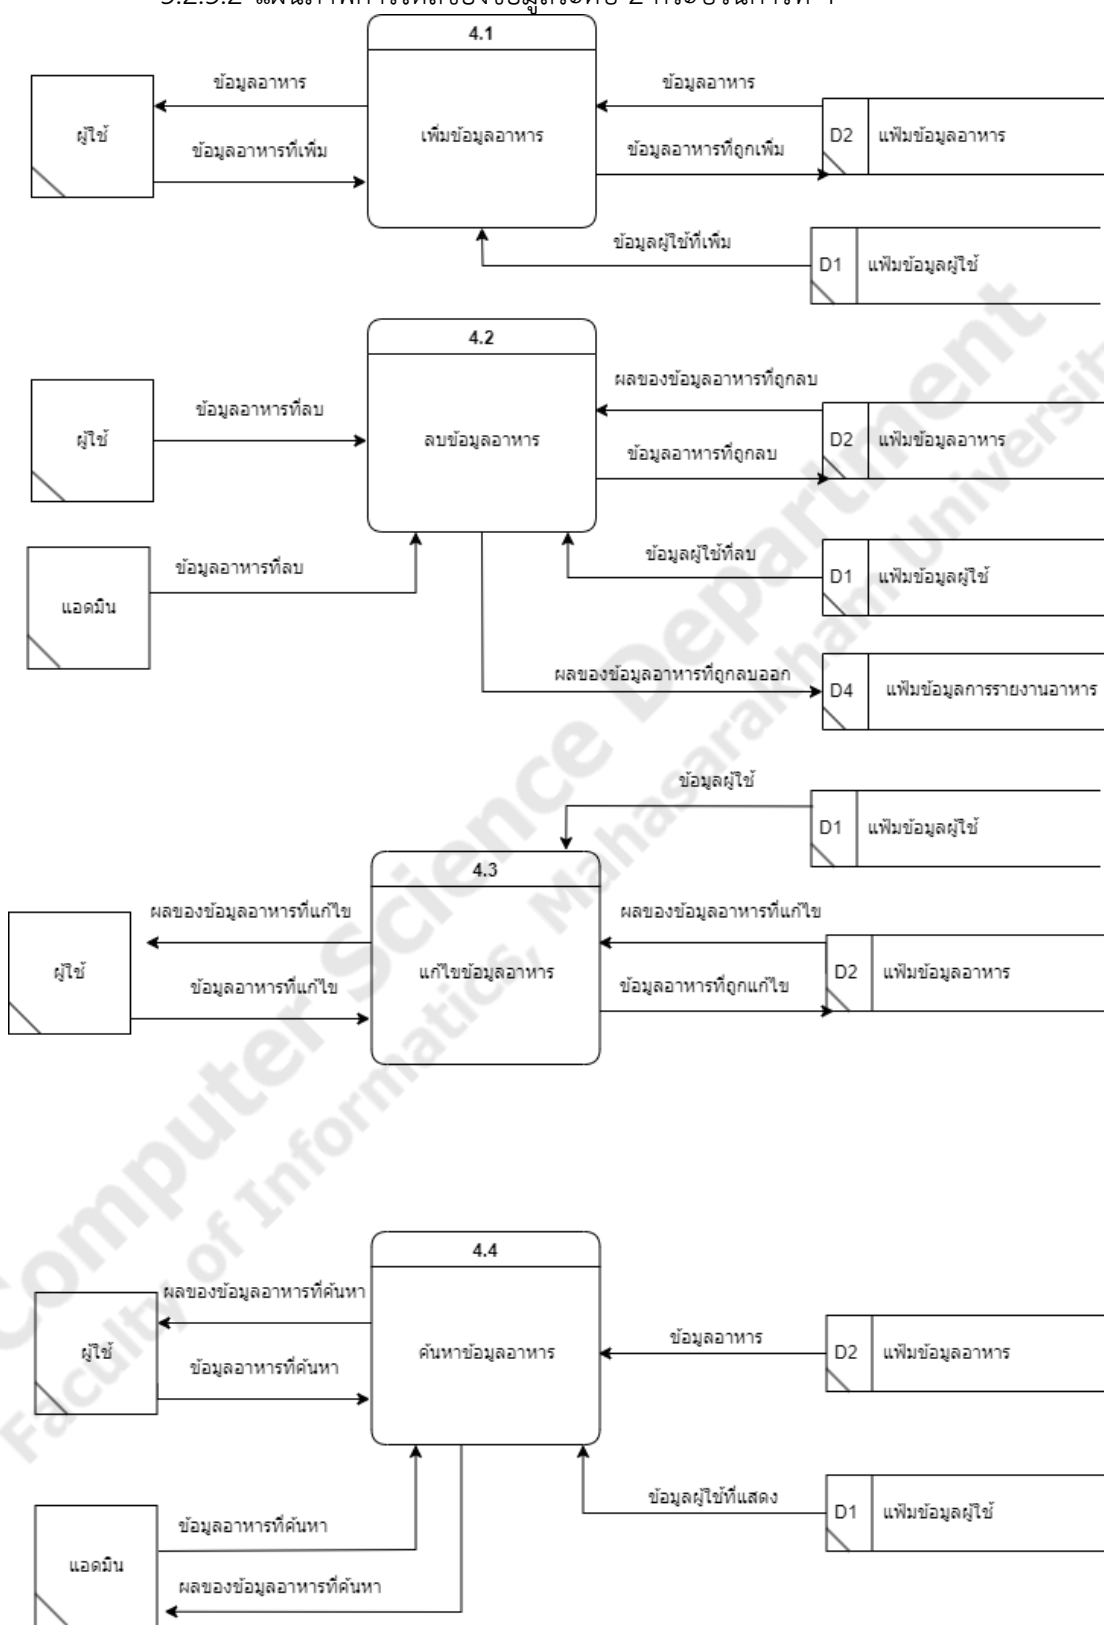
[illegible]

4.1

ผู้ใช้

ข้อมูลอาหาร

ข้อมูลอาหารที่เพิ่ม

เพิ่มข้อมูลอาหาร

ข้อมูลอาหาร

ข้อมูลอาหารที่ถูกเพิ่ม

D2 แฟ้มข้อมูลอาหาร

ข้อมูลผู้ใช้ที่เพิ่ม

D1 แฟ้มข้อมูลผู้ใช้

4.2

ผู้ใช้

ข้อมูลอาหารที่ลบ

ลบข้อมูลอาหาร

ผลของข้อมูลอาหารที่ถูกลบ

ข้อมูลอาหารที่ถูกลบ

D2 แฟ้มข้อมูลอาหาร

แอดมิน

ข้อมูลอาหารที่ลบ

ข้อมูลผู้ใช้ที่ลบ

D1 แฟ้มข้อมูลผู้ใช้

ผลของข้อมูลอาหารที่ถูกลบออก

D4 แฟ้มข้อมูลการรายงานอาหาร

ข้อมูลผู้ใช้

D1 แฟ้มข้อมูลผู้ใช้

4.3

ผู้ใช้

ผลของข้อมูลอาหารที่แก้ไข

ข้อมูลอาหารที่แก้ไข

แก้ไขข้อมูลอาหาร

ผลของข้อมูลอาหารที่แก้ไข

ข้อมูลอาหารที่ถูกแก้ไข

D2 แฟ้มข้อมูลอาหาร

4.4

ผู้ใช้

ผลของข้อมูลอาหารที่ค้นหา

ข้อมูลอาหารที่ค้นหา

ค้นหาข้อมูลอาหาร

ข้อมูลอาหาร

D2 แฟ้มข้อมูลอาหาร

ข้อมูลผู้ใช้ที่แสดง

D1 แฟ้มข้อมูลผู้ใช้

แอดมิน

ข้อมูลอาหารที่ค้นหา

ผลของข้อมูลอาหารที่ค้นหา

Computer Science Department Faculty of Informatics, Mahasarakham University